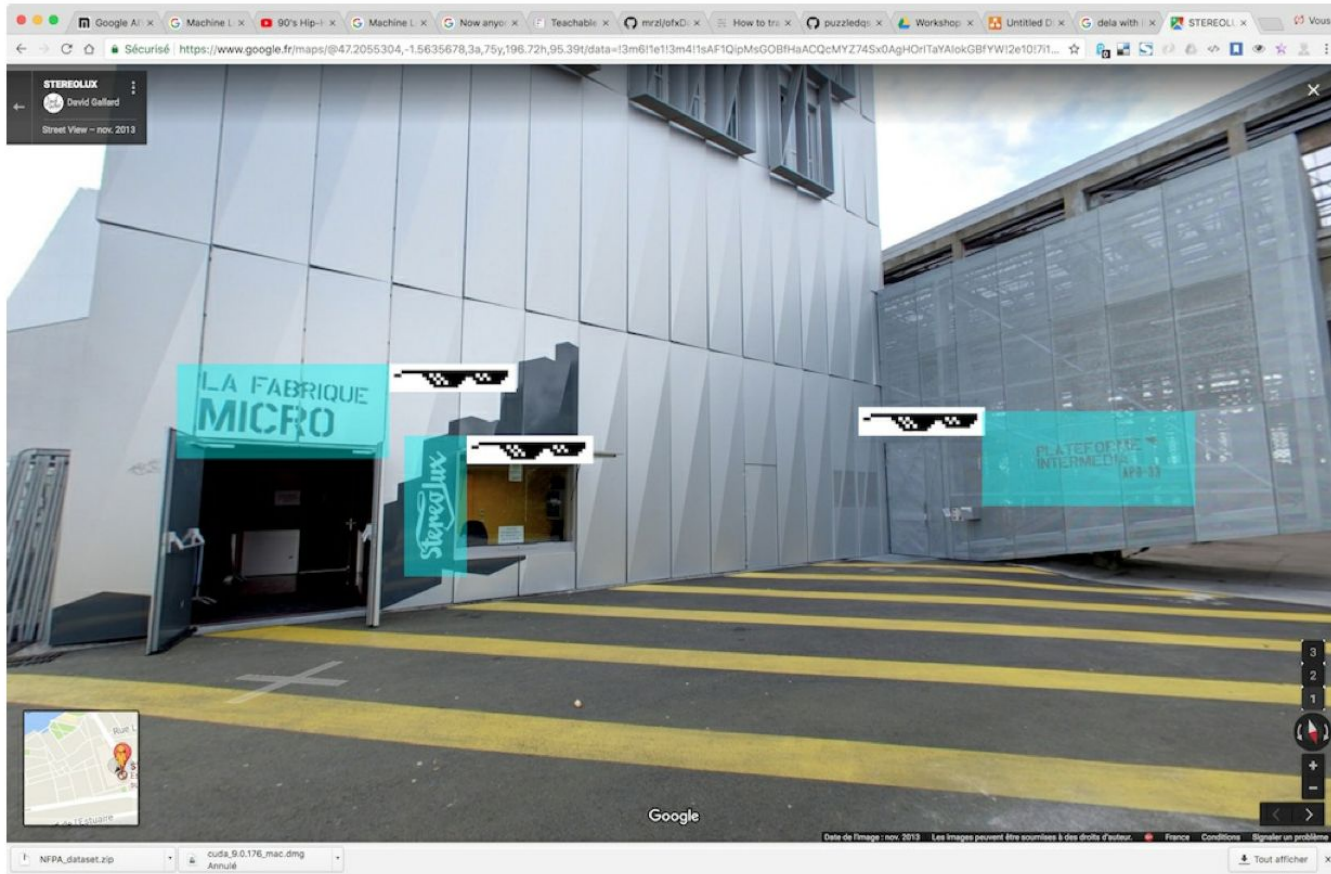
Google A | Machine L | 90's Hip-H | Machine L | Now anyo | Teachable | mrzl/ofxD | How to tra | puzzledqs | Workshop | Untitled D | dela with | STEREOLU | Vous

Sécurisé https://www.google.fr/maps/@47.2055304,-1.5635678,3a,75y,196.72h,95.39t/data=!3m6!1e1!3m4!1sAF1QipMsGOBfHaACQcMYZ74Sx0AgHOrITaYAlokGBfYW!2e10!7i1...

STEREOLUX
David Gallard
Street View – nov. 2013

LA FABRIQUE
MICRO

Stereolux

PLATEFORME
INTERMEDIA
APO-33

3
2
1

Rue L

de l'Estuaire

Google

Date de l'image : nov. 2013 Les images peuvent être soumises à des droits d'auteur. France Conditions Signaler un problème

NFPA_dataset.zip
cuda_9.0.176_mac.dmg
Annulé
Tout afficher